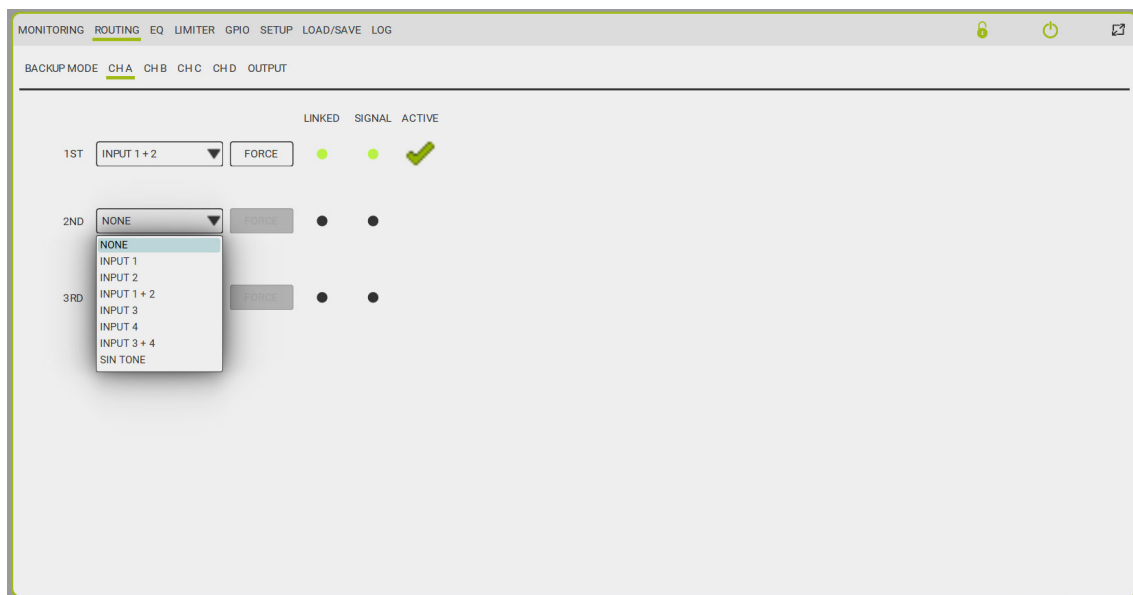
MONITORING ROUTING EQ LIMITER GPIO SETUP LOAD/SAVE LOG

BACKUP MODE CH A CH B CH C CH D OUTPUT

LINKED SIGNAL ACTIVE

1ST INPUT 1 + 2 FORCE

2ND NONE FORCE

NONE
INPUT 1
INPUT 2
INPUT 1 + 2
INPUT 3
INPUT 4
INPUT 3 + 4
SIN TONE

3RD FORCE